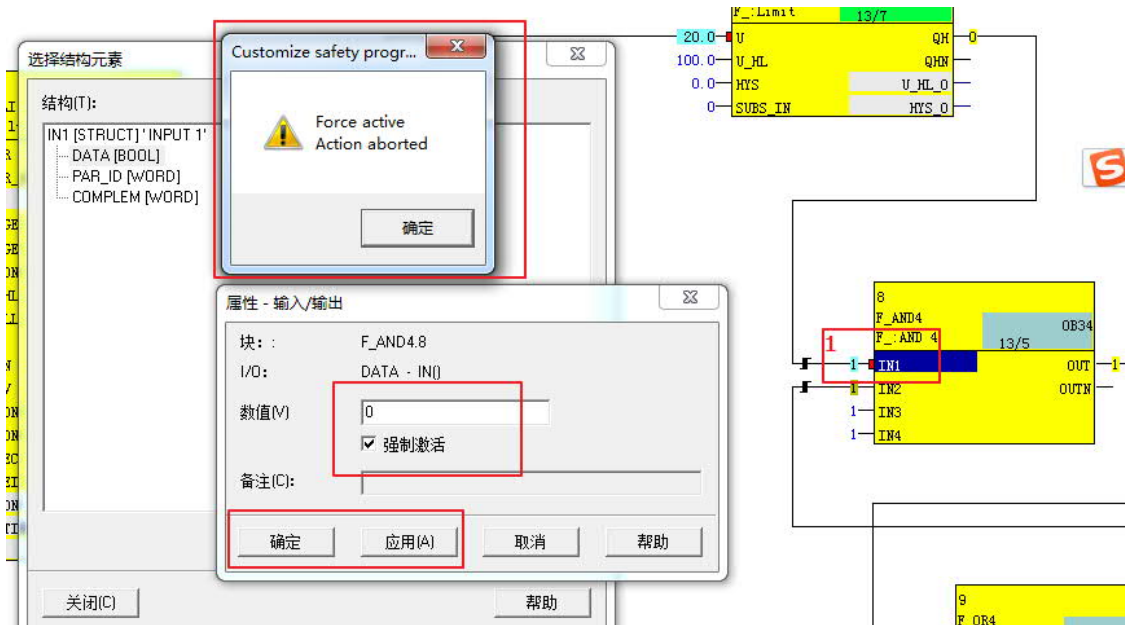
F_:Limit 13/7
20.0 U QH 0
100.0 U_HL QHN
0.0 HYS U_HL_O
0 SUBS_IN HYS_O

选择结构元素
结构(T):
IN1 [STRUCT] 'INPUT 1'
DATA [BOOL]
PAR_ID [WORD]
COMPLEM [WORD]

Customize safety progr...
Force active
Action aborted
确定

属性 - 输入/输出
块： F_AND4.8
I/O: DATA - IN()
数值(V) 0
☑ 强制激活
备注(C):
确定 应用(A) 取消 帮助

关闭(C) 帮助

8
F_AND4
F_:AND 4 13/5
OB34
1
1 IN1 OUT 1
1 IN2 OUTN
1 IN3
1 IN4

9
F_OR4